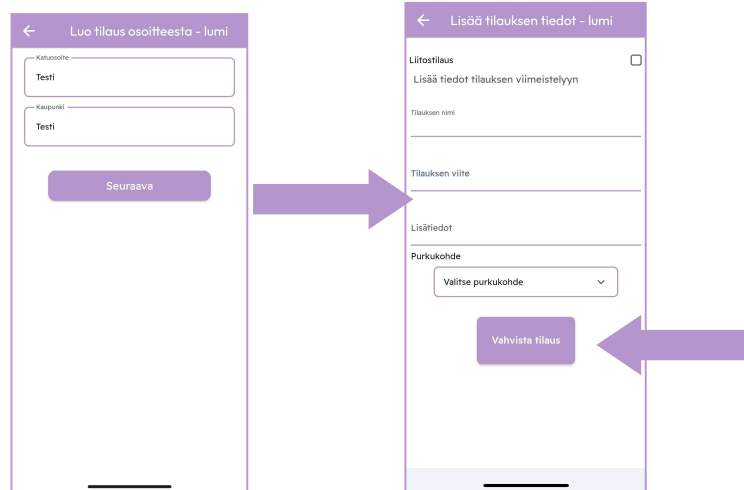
← Luo tilaus osoitteesta - lumi

Katuosoite
Testi

Kaupunki
Testi

Seuraava

← Lisää tilauksen tiedot - lumi

Liitostilaus

Lisää tiedot tilauksen viimeistelyyn

Tilauksen nimi

Tilauksen viite

Lisätiedot

Purkukohde

Valitse purkukohde

Vahvista tilaus